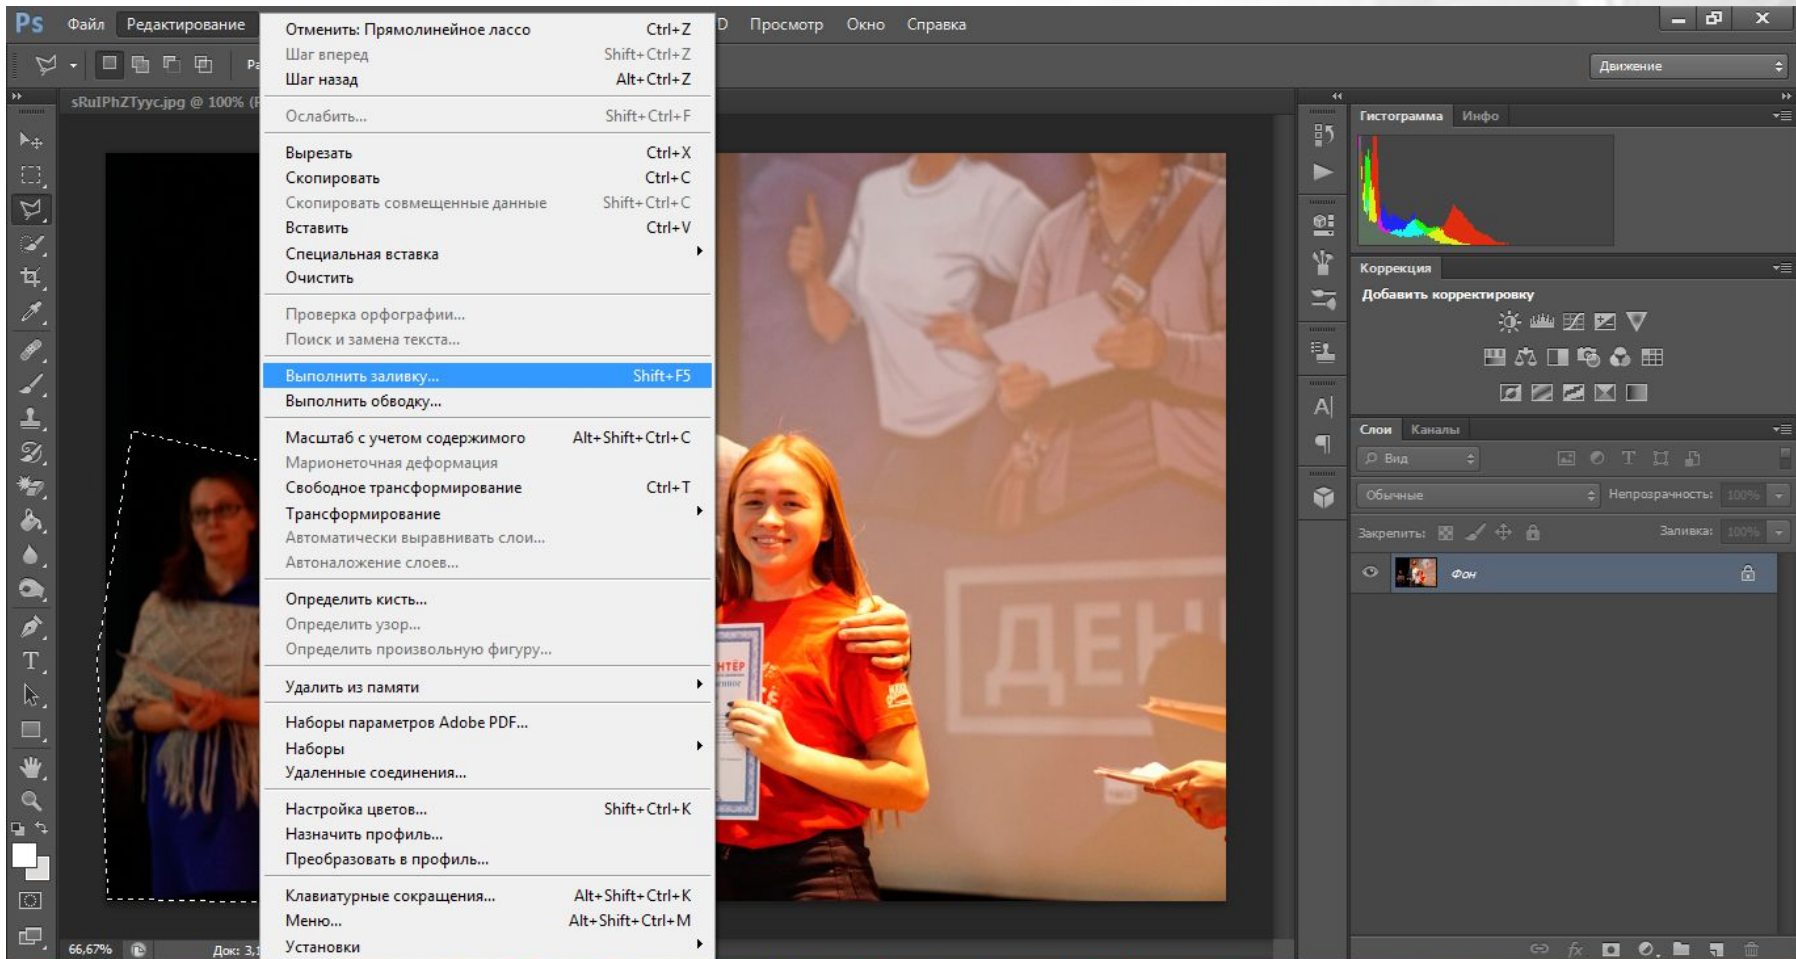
Ps Файл Редактирование D Просмотр Окно Справка

Движение

sRuIPhZTyyc.jpg @ 100% (

| Отменить: Прямолинейное лассо | Ctrl+Z |
|---|---|
| Шаг вперед | Shift+Ctrl+Z |
| Шаг назад | Alt+Ctrl+Z |
| Ослабить... | Shift+Ctrl+F |
| Вырезать | Ctrl+X |
| Скопировать | Ctrl+C |
| Скопировать совмещенные данные | Shift+Ctrl+C |
| Вставить | Ctrl+V |
| Специальная вставка | |
| Очистить | |
| Проверка орфографии... | |
| Поиск и замена текста... | |
| Выполнить заливку... | Shift+F5 |
| Выполнить обводку... | |
| Масштаб с учетом содержимого | Alt+Shift+Ctrl+C |
| Марионеточная деформация | |
| Свободное трансформирование | Ctrl+T |
| Трансформирование | |
| Автоматически выравнивать слои... | |
| Автоналожение слоев... | |
| Определить кисть... | |
| Определить узор... | |
| Определить произвольную фигуру... | |
| Удалить из памяти | |
| Наборы параметров Adobe PDF... | |
| Наборы | |
| Удаленные соединения... | |
| Настройка цветов... | Shift+Ctrl+K |
| Назначить профиль... | |
| Преобразовать в профиль... | |
| Клавиатурные сокращения... | Alt+Shift+Ctrl+K |
| Меню... | Alt+Shift+Ctrl+M |
| Установки | |

Гистограмма Инфо

Коррекция
Добавить корректировку

Слои Каналы
Вид
Обычные Непрозрачность: 100%
Закрепить: Заливка: 100%
Фон

66,67% Док: 3,1

ДЕН
НТЁР